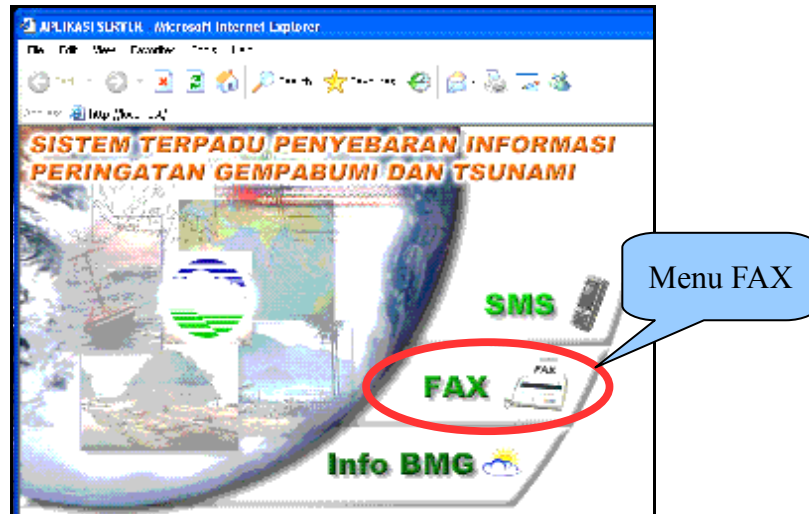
APLIKASI SERTER - Microsoft Internet Explorer

File Edit View Favorites Tools Help

Back Search Favorites

Address http://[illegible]

SISTEM TERPADU PENYEBARAN INFORMASI PERINGATAN GEMPABUMI DAN TSUNAMI

Menu FAX

SMS

FAX

FAX

Info BMG